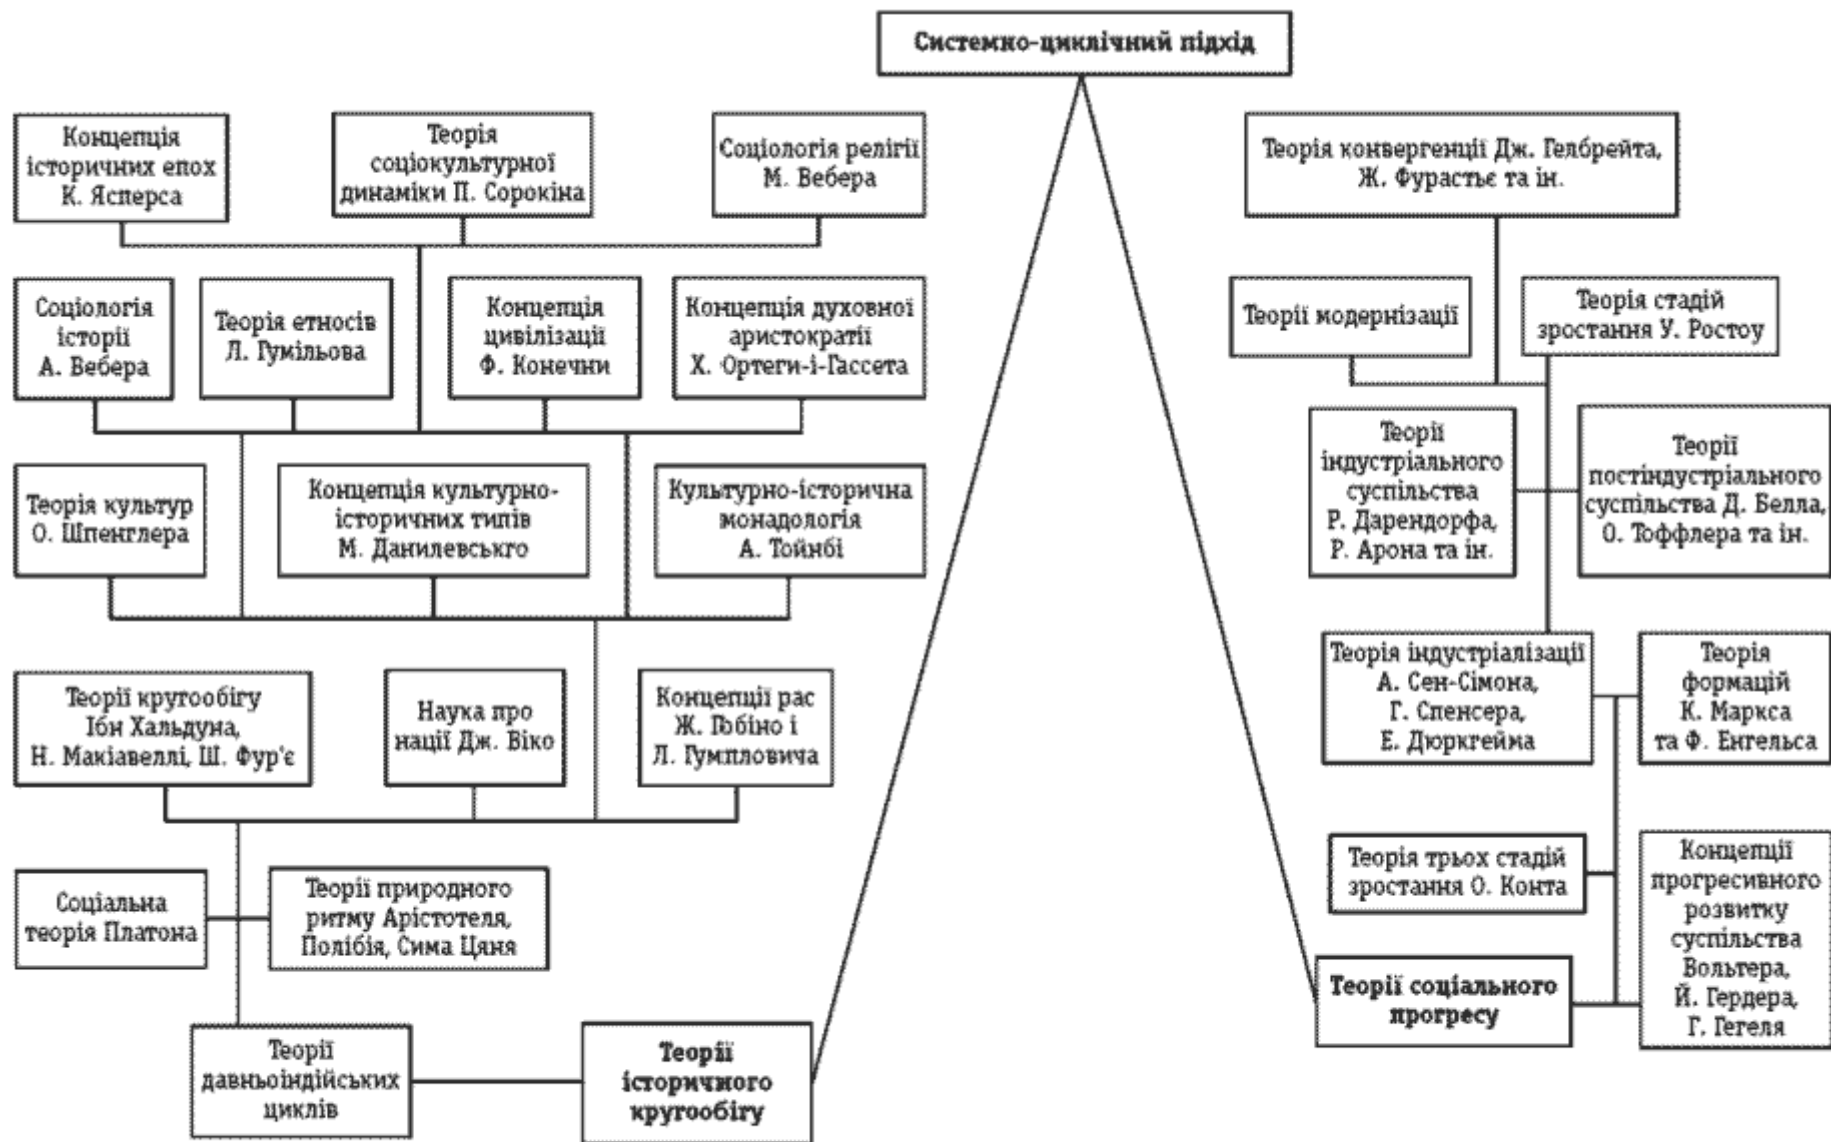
Системно-циклічний підхід

Концепція історичних епох К. Ясперса

Теорія соціокультурної динаміки П. Сорокіна

Соціологія релігії М. Вебера

Соціологія історії А. Вебера

Теорія етносів Л. Гумільова

Концепція цивілізації Ф. Конечни

Концепція духовної аристократії Х. Ортеги-і-Гассета

Теорія культур О. Шпенглера

Концепція культурно-історичних типів М. Данилевськго

Культурно-історична монадологія А. Тойнбі

Теорії кругообігу Ібн Хальдуна, Н. Макіавеллі, Ш. Фур'є

Наука про нації Дж. Віко

Концепції рас Ж. Гобіно і Л. Гумпловича

Соціальна теорія Платона

Теорії природного ритму Арістотеля, Полібія, Сима Цяня

Теорії давньоіндійських циклів

Теорії історичного кругообігу

Теорія конвергенції Дж. Гелбрейта, Ж. Фурастьє та ін.

Теорії модернізації

Теорія стадій зростання У. Ростоу

Теорії індустріального суспільства Р. Дарендорфа, Р. Арона та ін.

Теорії постіндустріального суспільства Д. Белла, О. Тоффлера та ін.

Теорія індустріалізації А. Сен-Сімона, Г. Спенсера, Е. Дюркгейма

Теорія формацій К. Маркса та Ф. Енгельса

Теорія трьох стадій зростання О. Конта

Концепції прогресивного розвитку суспільства Вольтера, Й. Гердера, Г. Гегеля

Теорії соціального прогресу